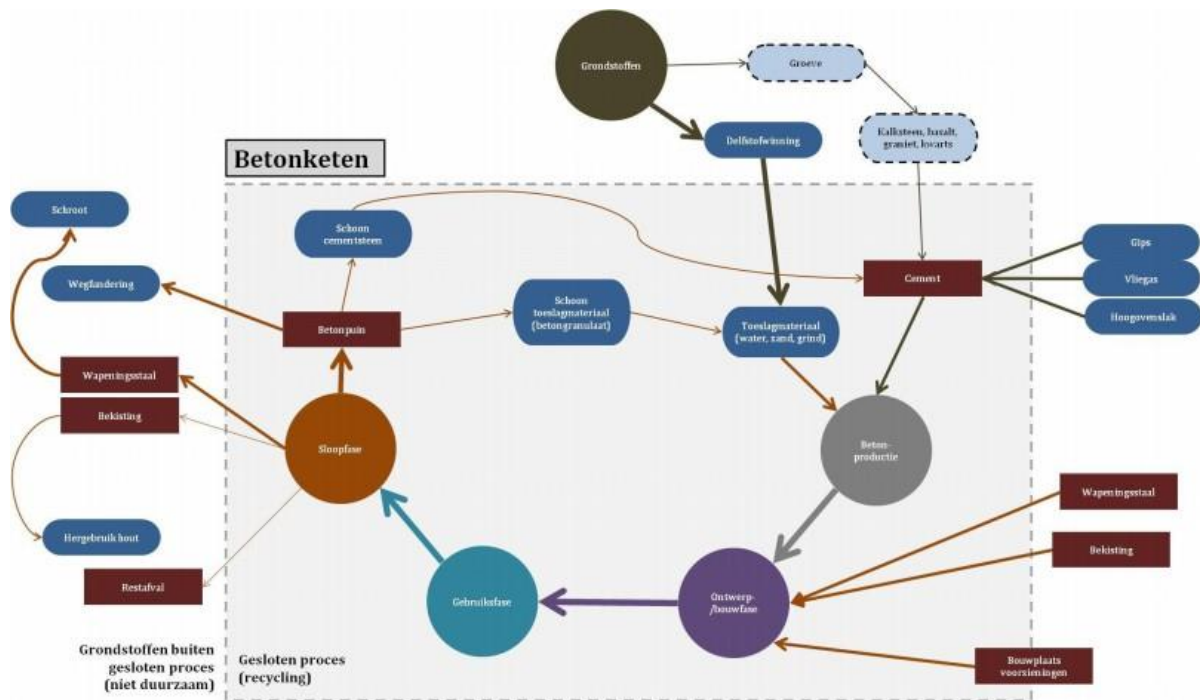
Grondstoffen

Groeve

Delfstofwinning

Kalksteen, basalt, graniet, kwarts

Betonketen

Schroot

Schoon cementsteen

Cement

Gips

Vliegas

Hoogovenslak

Wegfundering

Betonpuin

Schoon toeslagmateriaal (betongranulaat)

Toeslagmateriaal (water, zand, grind)

Wapeningsstaal

Bekisting

Sloopfase

Beton-productie

Wapeningsstaal

Bekisting

Hergebruik hout

Restafval

Gebruiksfase

Ontwerp-/bouwfase

Bouwplaats voorzieningen

Grondstoffen buiten gesloten proces (niet duurzaam)

Gesloten proces (recycling)